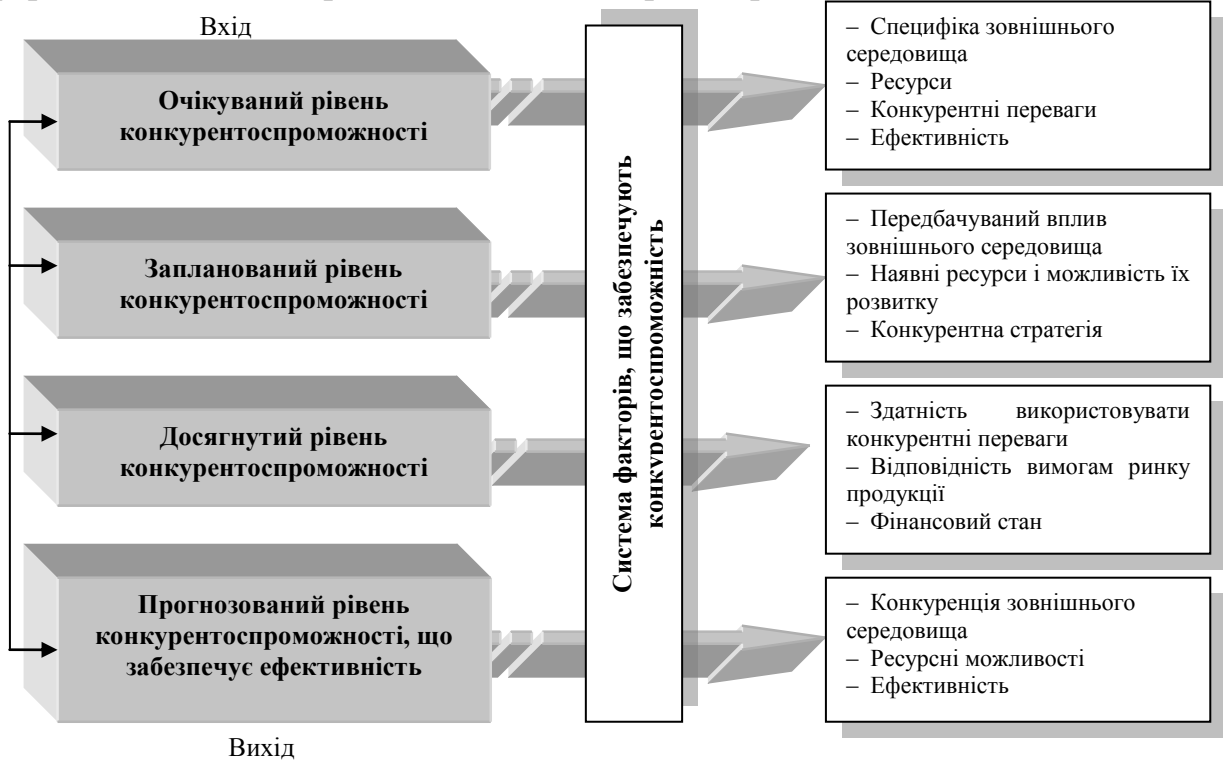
Вхід

Очікуваний рівень конкурентоспроможності

Запланований рівень конкурентоспроможності

Досягнутий рівень конкурентоспроможності

Прогнозований рівень конкурентоспроможності, що забезпечує ефективність

Вихід

Система факторів, що забезпечують конкурентоспроможність

– Специфіка зовнішнього середовища
– Ресурси
– Конкурентні переваги
– Ефективність

– Передбачуваний вплив зовнішнього середовища
– Наявні ресурси і можливість їх розвитку
– Конкурентна стратегія

– Здатність використовувати конкурентні переваги
– Відповідність вимогам ринку продукції
– Фінансовий стан

– Конкуренція зовнішнього середовища
– Ресурсні можливості
– Ефективність